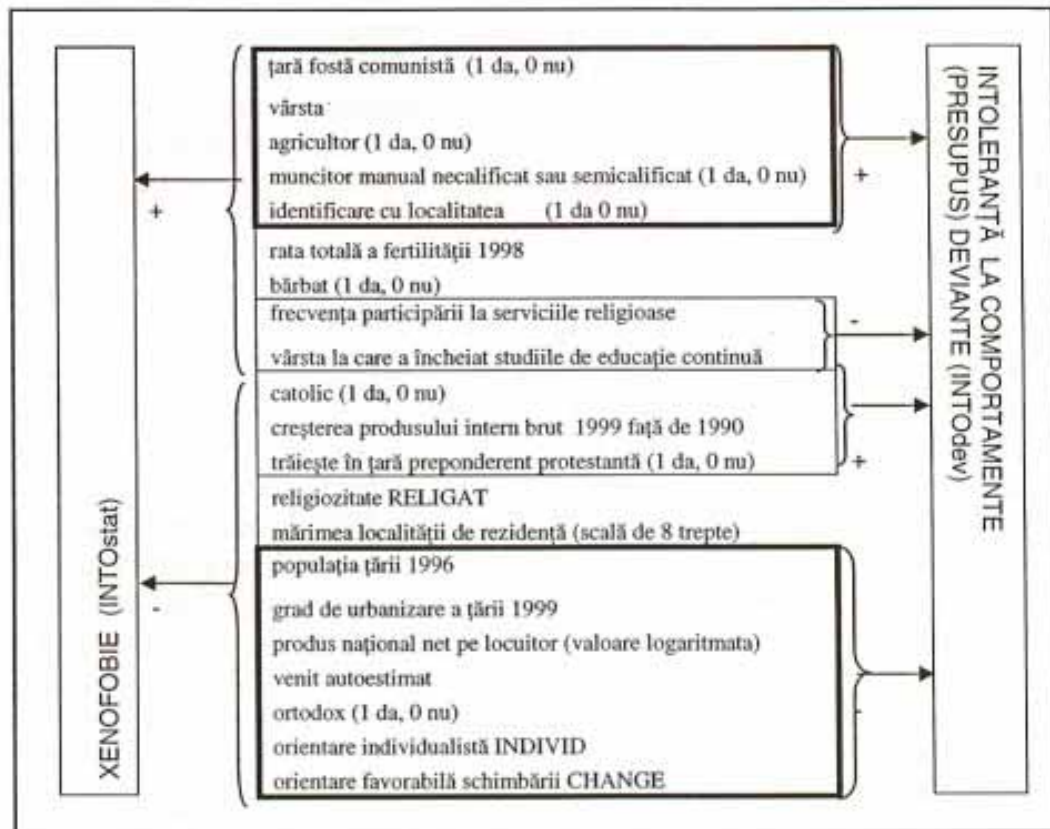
XENOFOBIE (INTOstat)

+

-

ţară fostă comunistă (1 da, 0 nu)
vârsta
agricultor (1 da, 0 nu)
muncitor manual necalificat sau semicalificat (1 da, 0 nu)
identificare cu localitatea (1 da 0 nu)
rata totală a fertilităţii 1998
bărbat (1 da, 0 nu)
frecvenţa participării la serviciile religioase
vârsta la care a încheiat studiile de educaţie continuă
catolic (1 da, 0 nu)
creşterea produsului intern brut 1999 faţă de 1990
trăieşte în ţară preponderent protestantă (1 da, 0 nu)
religiozitate RELIGAT
mărimea localităţii de rezidenţă (scală de 8 trepte)
populaţia ţării 1996
grad de urbanizare a ţării 1999
produs naţional net pe locuitor (valoare logaritmata)
venit autoestimat
ortodox (1 da, 0 nu)
orientare individualistă INDIVID
orientare favorabilă schimbării CHANGE

+

-

+

-

INTOLERANŢĂ LA COMPORTAMENTE (PRESUPUS) DEVIANTE (INTOdev)